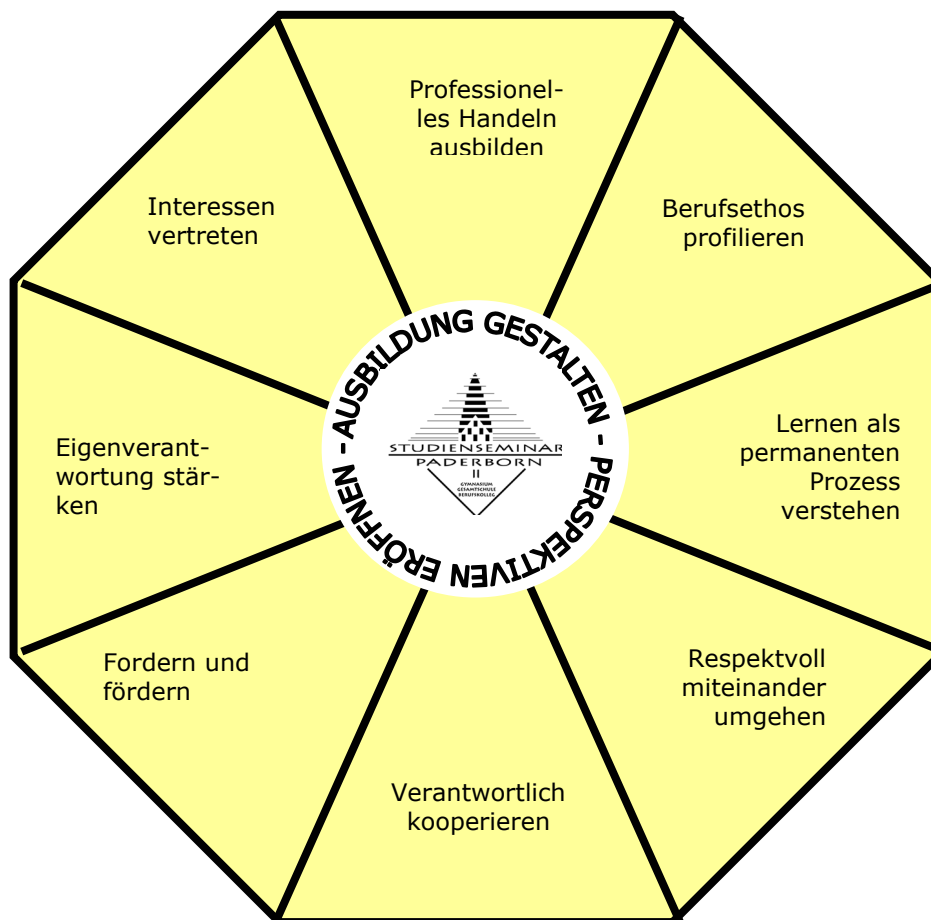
Professionelles Handeln ausbilden

Berufsethos profilieren

Lernen als permanenten Prozess verstehen

Respektvoll miteinander umgehen

Verantwortlich kooperieren

Fordern und fördern

Eigenverantwortung stärken

Interessen vertreten

AUSBILDUNG GESTALTEN - PERSPEKTIVEN ERÖFFNEN -

STUDIENSEMINAR PADERBORN II GYMNASIUM GESAMTSCHULE BERUFSKOLLEG